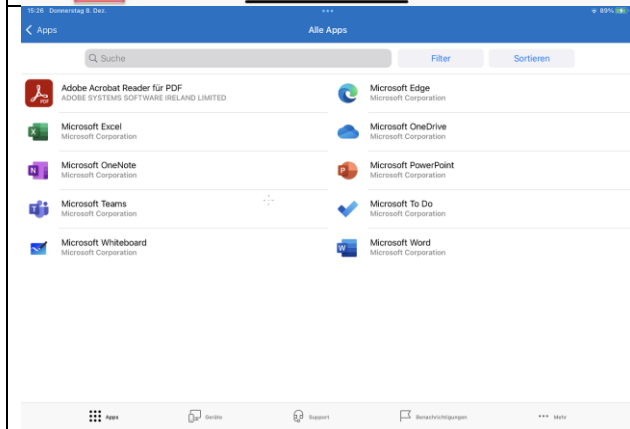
15:26 Donnerstag 8. Dez.

89%

Apps

Alle Apps

Suche

Filter

Sortieren

Adobe Acrobat Reader für PDF
ADOBE SYSTEMS SOFTWARE IRELAND LIMITED

Microsoft Edge
Microsoft Corporation

Microsoft Excel
Microsoft Corporation

Microsoft OneDrive
Microsoft Corporation

Microsoft OneNote
Microsoft Corporation

Microsoft PowerPoint
Microsoft Corporation

Microsoft Teams
Microsoft Corporation

Microsoft To Do
Microsoft Corporation

Microsoft Whiteboard
Microsoft Corporation

Microsoft Word
Microsoft Corporation

Apps

Geräte

Support

Benachrichtigungen

Mehr